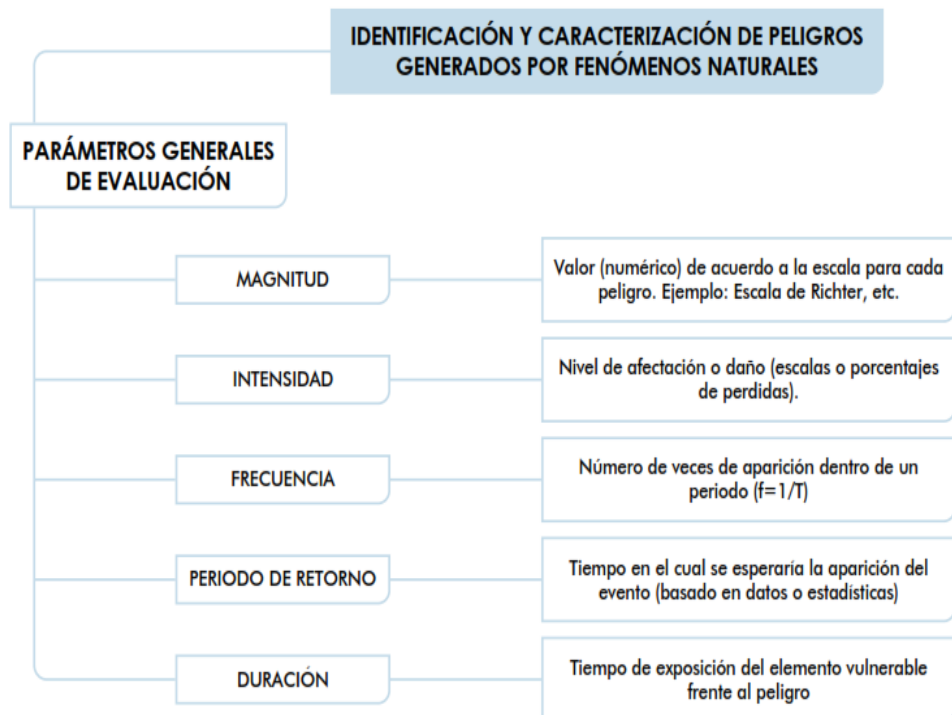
IDENTIFICACIÓN Y CARACTERIZACIÓN DE PELIGROS GENERADOS POR FENÓMENOS NATURALES

PARÁMETROS GENERALES DE EVALUACIÓN

MAGNITUD

Valor (numérico) de acuerdo a la escala para cada peligro. Ejemplo: Escala de Richter, etc.

INTENSIDAD

Nivel de afectación o daño (escalas o porcentajes de perdidas).

FRECUENCIA

Número de veces de aparición dentro de un periodo ($f=1/T$)

PERIODO DE RETORNO

Tiempo en el cual se esperaría la aparición del evento (basado en datos o estadísticas)

DURACIÓN

Tiempo de exposición del elemento vulnerable frente al peligro